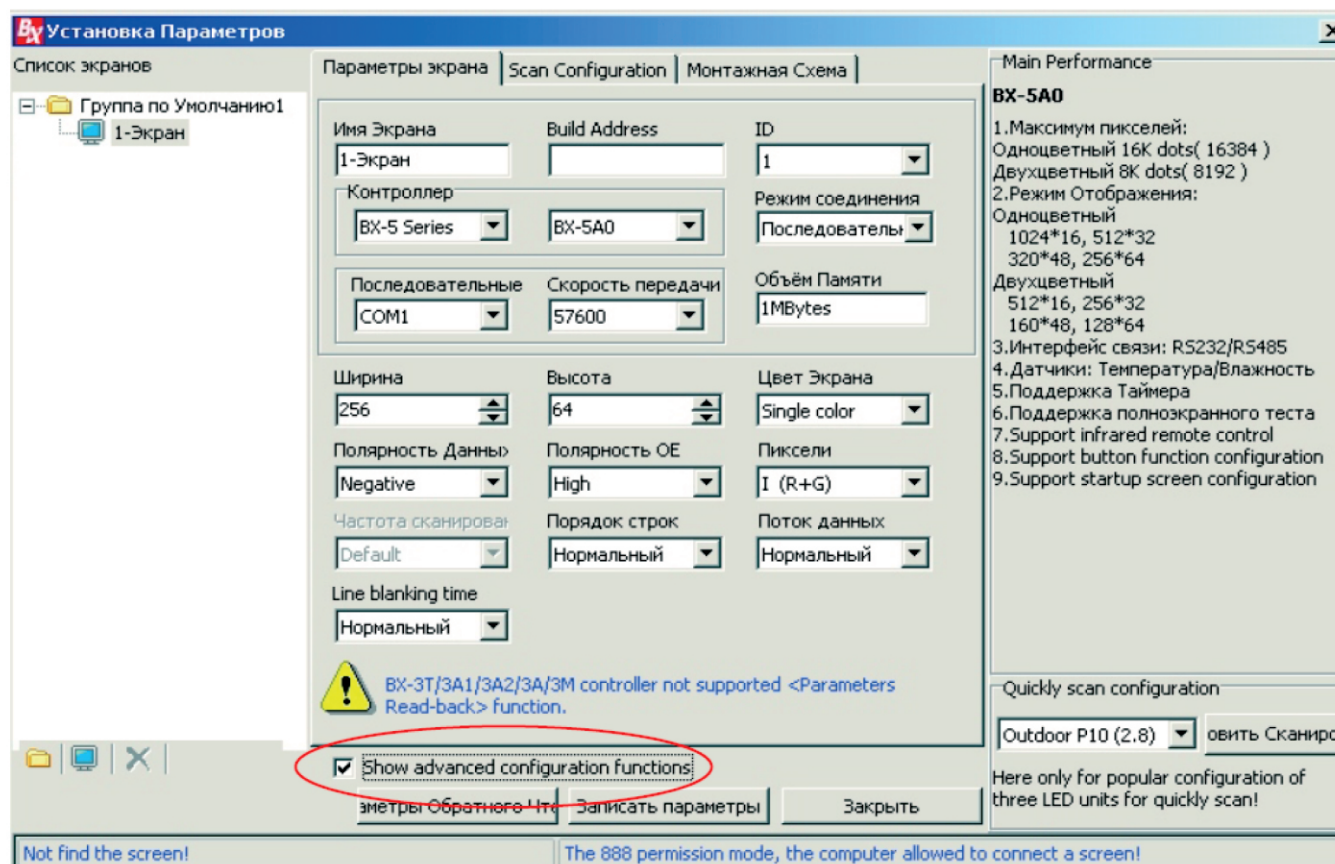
BX Установка Параметров

Список экранов

Группа по Умолчанию1
1-Экран

Параметры экрана | Scan Configuration | Монтажная Схема

Имя Экрана
1-Экран
Build Address
ID
1
Контроллер
BX-5 Series
BX-5A0
Режим соединения
Последовательн
Последовательные
COM1
Скорость передачи
57600
Объём Памяти
1MBytes
Ширина
256
Высота
64
Цвет Экрана
Single color
Полярность Данных
Negative
Полярность OE
High
Пиксели
I (R+G)
Частота сканирован
Default
Порядок строк
Нормальный
Поток данных
Нормальный
Line blanking time
Нормальный

BX-3T/3A1/3A2/3A/3M controller not supported <Parameters Read-back> function.

Show advanced configuration functions

зметры Обратного Чте
Записать параметры
Закрыть

Main Performance
BX-5A0
1.Максимум пикселей:
Одноцветный 16K dots( 16384 )
Двухцветный 8K dots( 8192 )
2.Режим Отображения:
Одноцветный
1024*16, 512*32
320*48, 256*64
Двухцветный
512*16, 256*32
160*48, 128*64
3.Интерфейс связи: RS232/RS485
4.Датчики: Температура/Влажность
5.Поддержка Таймера
6.Поддержка полноэкранного теста
7.Support infrared remote control
8.Support button function configuration
9.Support startup screen configuration

Quickly scan configuration
Outdoor P10 (2.8)
овить Сканиро
Here only for popular configuration of three LED units for quickly scan!

Not find the screen!
The 888 permission mode, the computer allowed to connect a screen!